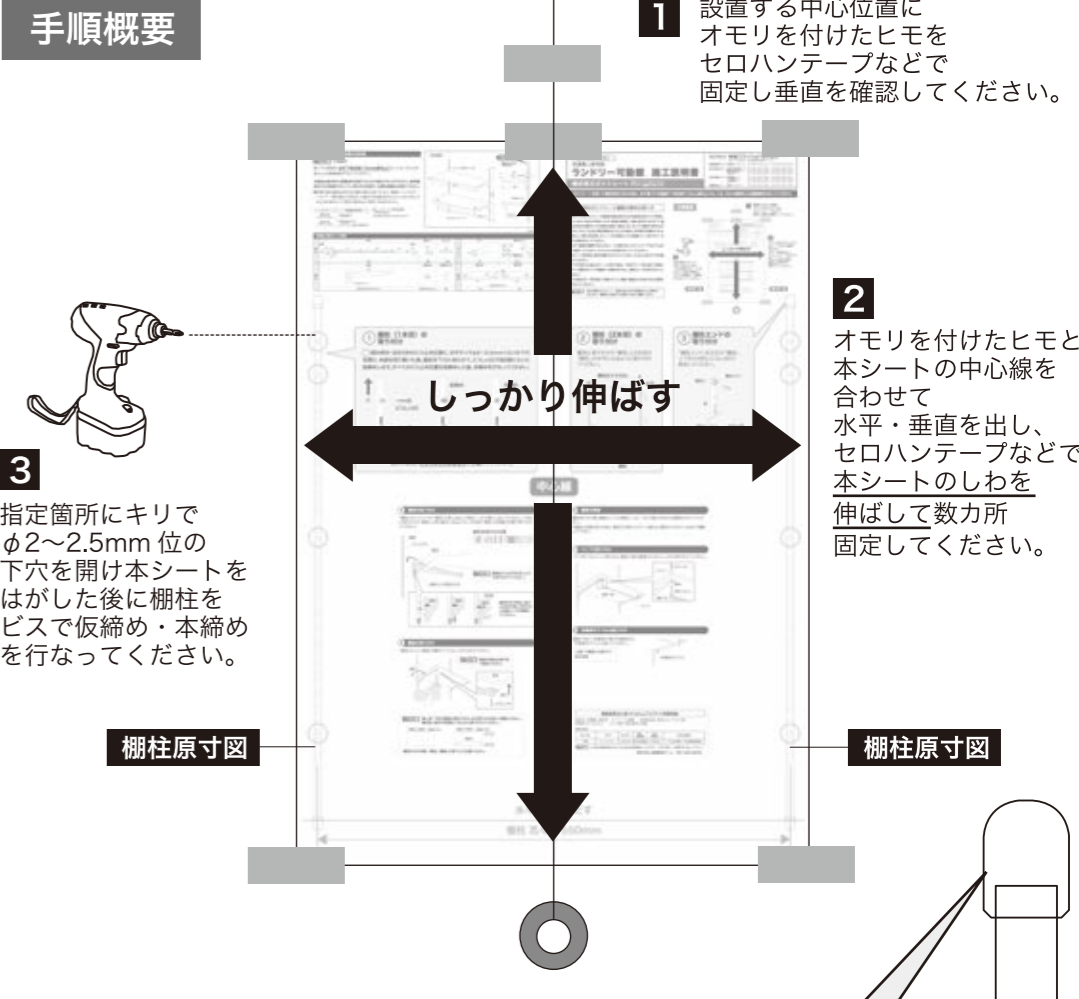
手順概要

1 設置する中心位置に
オモリを付けたヒモを
セロハンテープなどで
固定し垂直を確認してください。

2
オモリを付けたヒモと
本シートの中心線を
合わせて
水平・垂直を出し、
セロハンテープなどで
本シートのしわを
伸ばして数カ所
固定してください。

しっかり伸ばす

3
指定箇所にキリで
$\phi$2〜2.5mm 位の
下穴を開け本シートを
はがした後に棚柱を
ビスで仮締め・本締め
を行なってください。

ランドリー可動棚 施工説明書

中心線

棚柱原寸図

棚柱原寸図